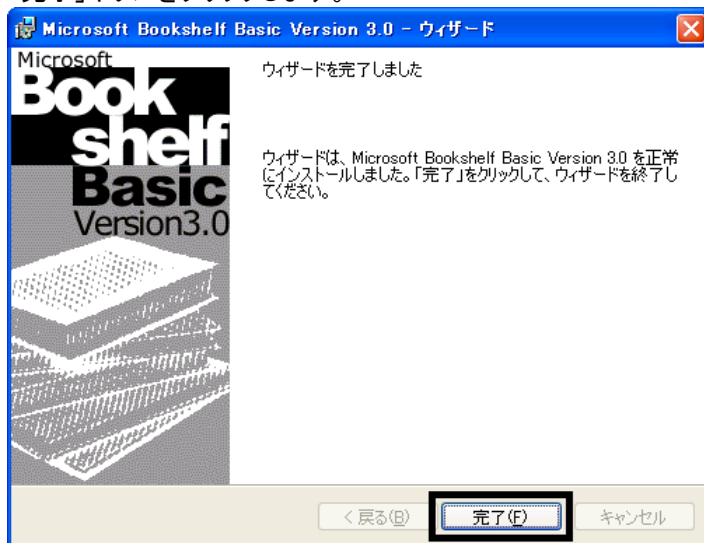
Microsoft Bookshelf Basic Version 3.0 - ウィザード

Microsoft
Book
shelf
Basic
Version3.0

ウィザードを完了しました

ウィザードは、Microsoft Bookshelf Basic Version 3.0 を正常にインストールしました。「完了」をクリックして、ウィザードを終了してください。

< 戻る(B)
完了(F)
キャンセル